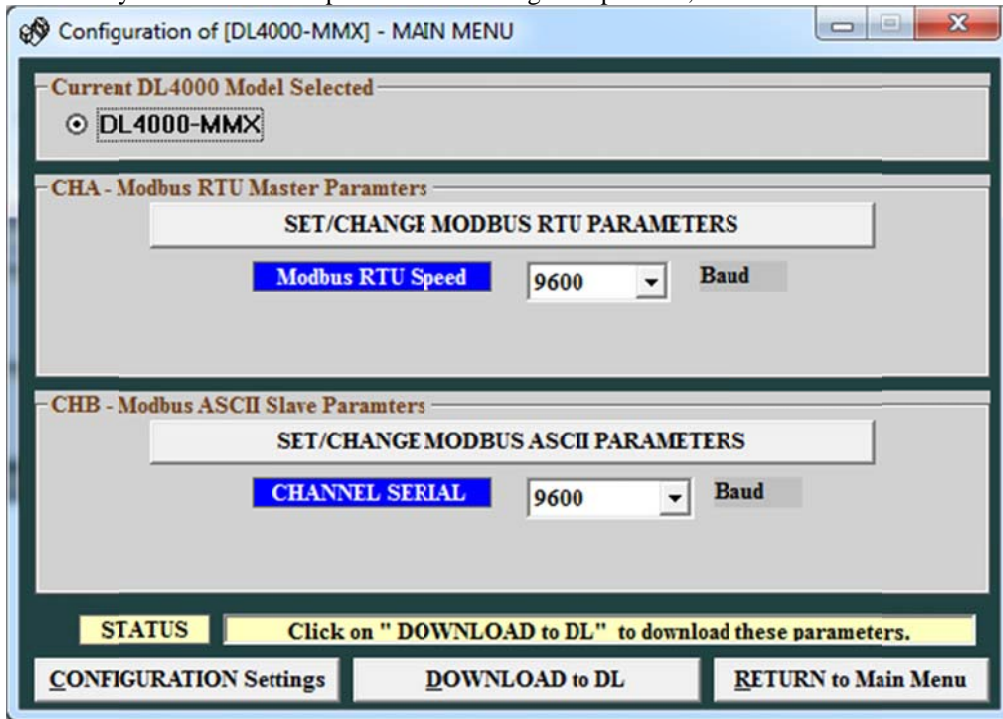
Configuration of [DL4000-MMX] - MAIN MENU

Current DL4000 Model Selected

DL4000-MMX

CHA - Modbus RTU Master Paramters

SET/CHANGE MODBUS RTU PARAMETERS

Modbus RTU Speed | 9600 | Baud

CHB - Modbus ASCII Slave Paramters

SET/CHANGE MODBUS ASCII PARAMETERS

CHANNEL SERIAL | 9600 | Baud

STATUS | Click on " DOWNLOAD to DL" to download these parameters.

CONFIGURATION Settings | DOWNLOAD to DL | RETURN to Main Menu